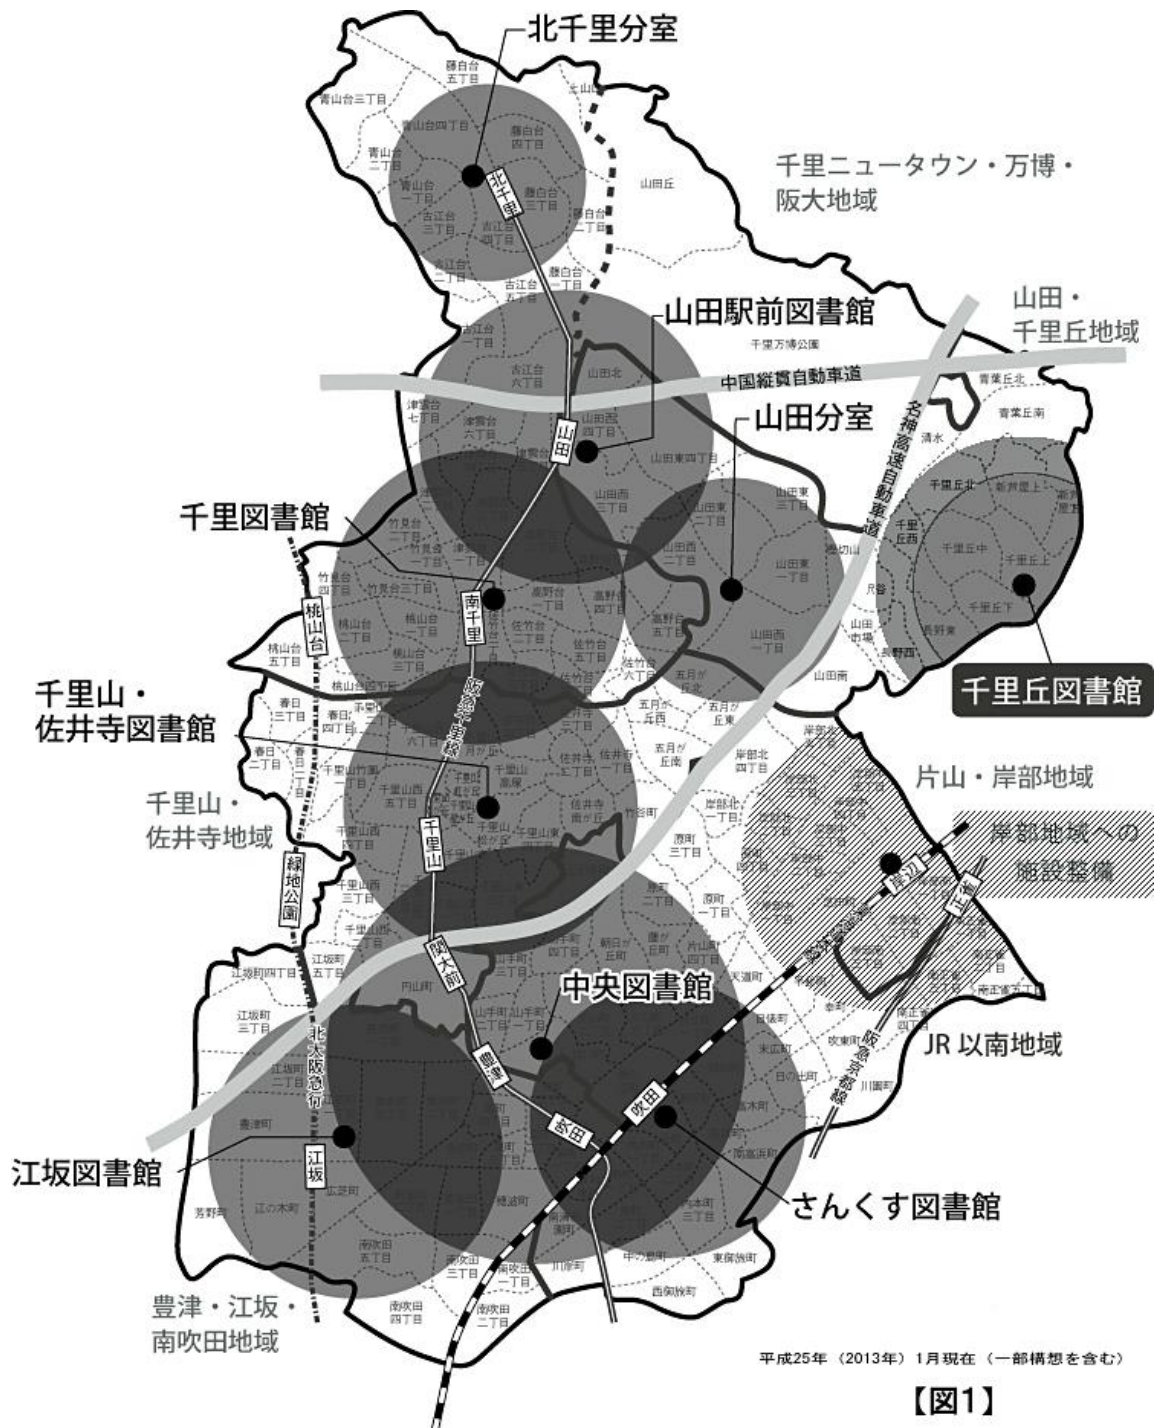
北千里分室

千里ニュータウン・万博・阪大地域

山田駅前図書館

山田・千里丘地域

中国縦貫自動車道

名神高速自動車道

山田分室

千里図書館

千里丘図書館

千里山・佐井寺図書館

千里山・佐井寺地域

片山・岸部地域

岸部地域への施設整備

中央図書館

JR 以南地域

江坂図書館

さんくす図書館

豊津・江坂・南吹田地域

北千里

山田

南千里

阪急千里線

千里山

関大前

豊津

吹田

江坂

岸辺

正雀

桃山台

緑地公園

北大阪急行

阪急京都線

千里万博公園

平成25年（2013年）1月現在（一部構想を含む）

【図1】